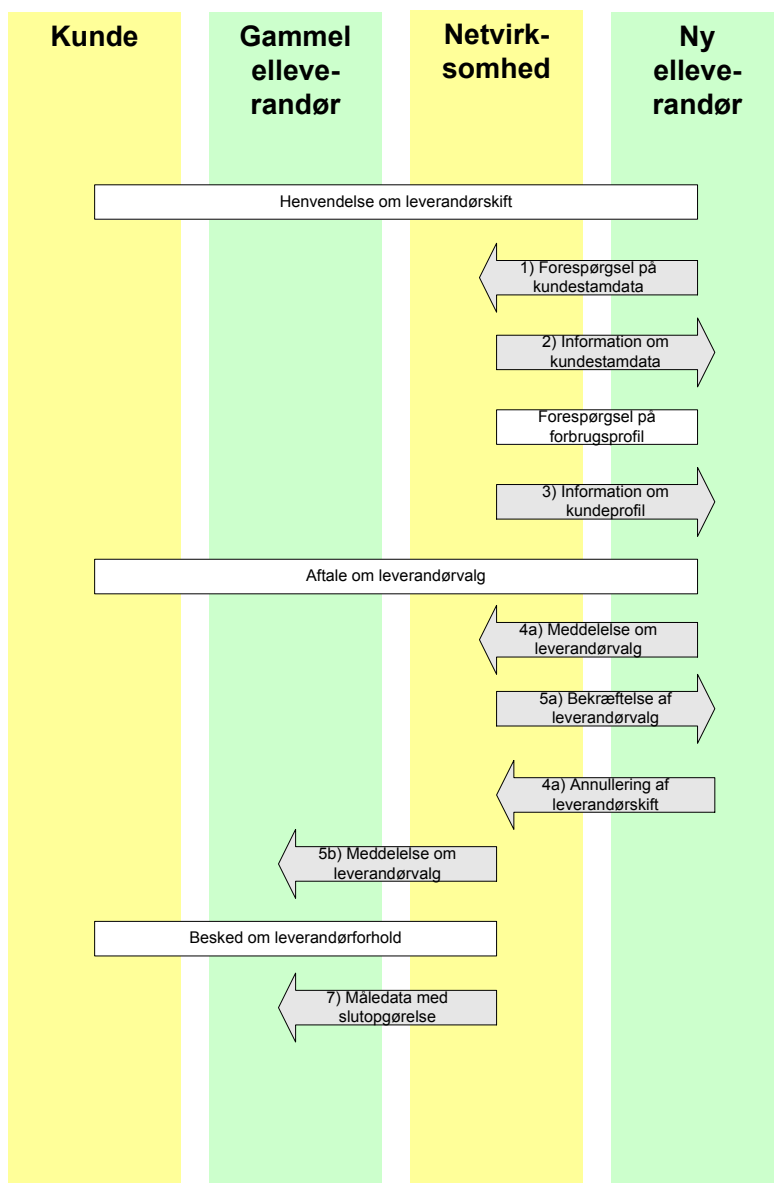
Kunde

Gammel elleverandør

Netvirksomhed

Ny elleverandør

Henvendelse om leverandørskift

1) Forespørgsel på kundestamdata

2) Information om kundestamdata

Forespørgsel på forbrugsprofil

3) Information om kundeprofil

Aftale om leverandørvalg

4a) Meddelelse om leverandørvalg

5a) Bekræftelse af leverandørvalg

4a) Annullering af leverandørskift

5b) Meddelelse om leverandørvalg

Besked om leverandørforhold

7) Måledata med slutopgørelse